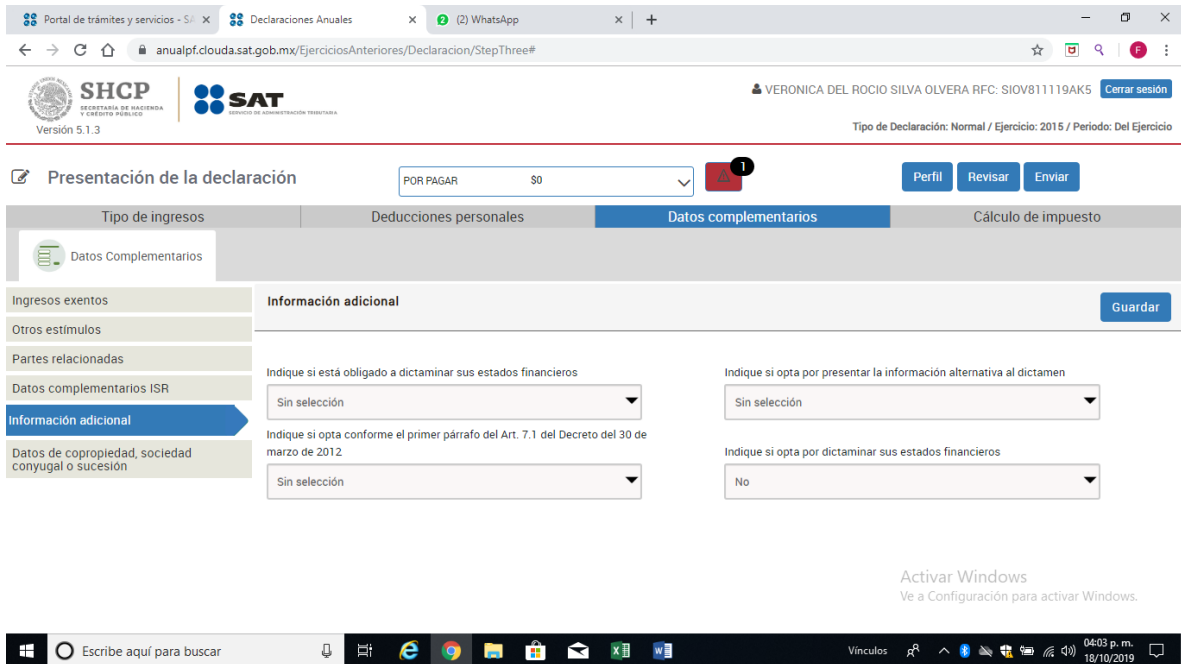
Portal de trámites y servicios - SA × Declaraciones Anuales × (2) WhatsApp × +

anualpf.clouda.sat.gob.mx/EjerciciosAnteriores/Declaracion/StepThree#

SHCP SECRETARÍA DE HACIENDA Y CRÉDITO PÚBLICO SAT SERVICIO DE ADMINISTRACIÓN TRIBUTARIA

Versión 5.1.3

VERONICA DEL ROCIO SILVA OLVERA RFC: SIOV811119AK5 Cerrar sesión

Tipo de Declaración: Normal / Ejercicio: 2015 / Periodo: Del Ejercicio

Presentación de la declaración

POR PAGAR $0

1

Perfil Revisar Enviar

Tipo de ingresos | Deducciones personales | Datos complementarios | Cálculo de impuesto

Datos Complementarios

Ingresos exentos
Otros estímulos
Partes relacionadas
Datos complementarios ISR
Información adicional
Datos de copropiedad, sociedad conyugal o sucesión

Información adicional

Guardar

Indique si está obligado a dictaminar sus estados financieros
Sin selección

Indique si opta por presentar la información alternativa al dictamen
Sin selección

Indique si opta conforme el primer párrafo del Art. 7.1 del Decreto del 30 de marzo de 2012
Sin selección

Indique si opta por dictaminar sus estados financieros
No

Activar Windows
Ve a Configuración para activar Windows.

Escribe aquí para buscar

Vínculos

04:03 p. m.
18/10/2019